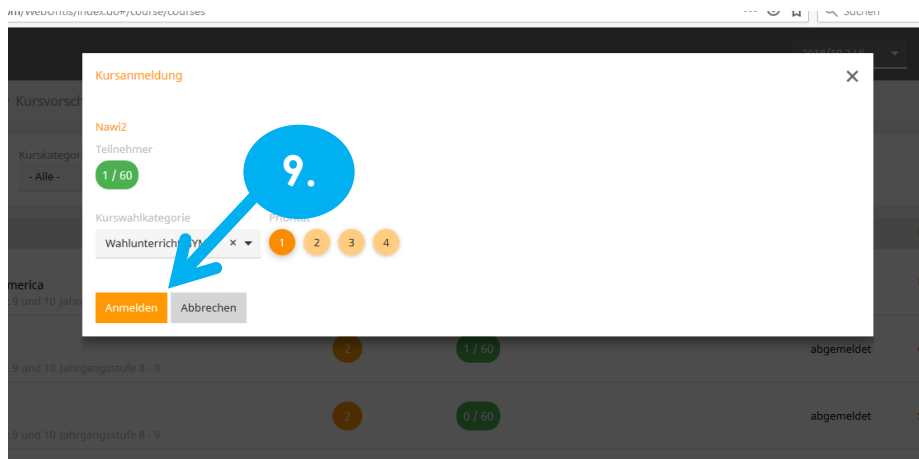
om/WebUntis/index.do#/course/courses

Suchen

2018/19 2.Hj

Kursvorsch

Kurskategor
- Alle -

merica
9 und 10 Jahrg

9 und 10 Jahrgangsstufe 8 - 9

2

1 / 60

abgemeldet

9 und 10 Jahrgangsstufe 8 - 9

2

0 / 60

abgemeldet

Kursanmeldung

Nawi2

Teilnehmer

1 / 60

9.

Kurswahlkategorie

Wahlunterricht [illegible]

Priorität

1 2 3 4

Anmelden

Abbrechen